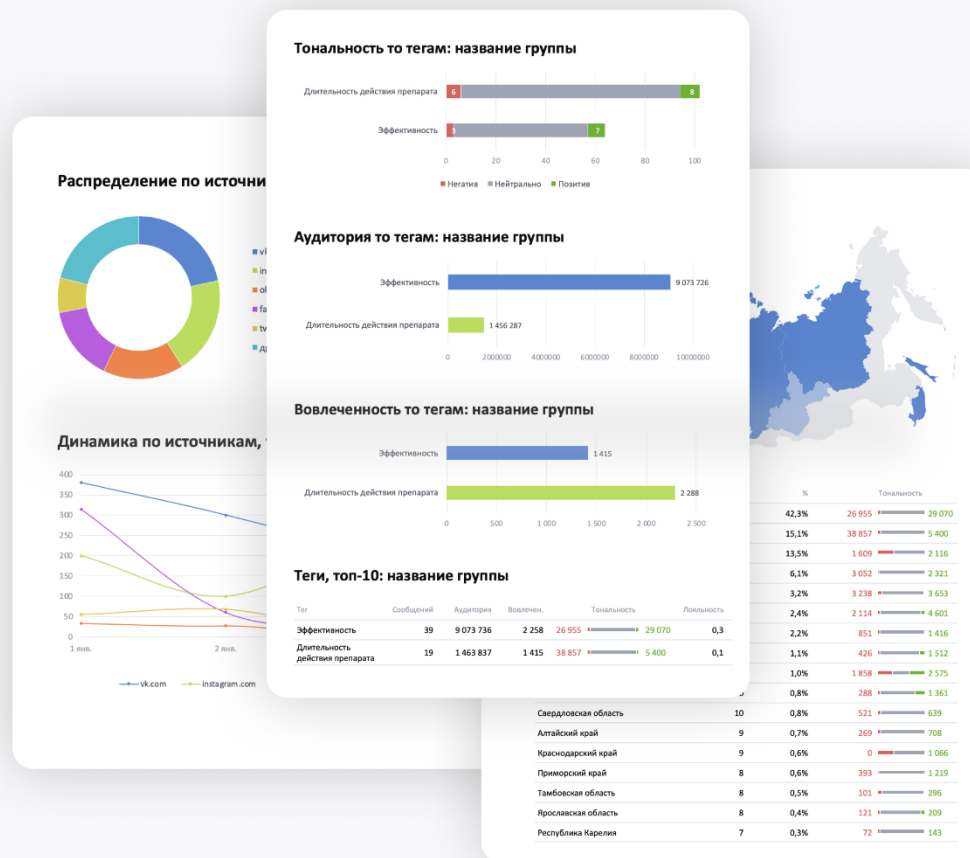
Распределение по источни

vk
in
ok
fa
tw
др

Динамика по источникам,

400
350
300
250
200
150
100
50
0
1 янв.
2 янв.

vk.com
instagram.com

Тональность то тегам: название группы

Длительность действия препарата 6 8
Эффективность 3 7
0 20 40 60 80 100
Негатив Нейтрально Позитив

Аудитория то тегам: название группы

Эффективность 9 073 726
Длительность действия препарата 1 456 287
0 2000000 4000000 6000000 8000000 10000000

Вовлеченность то тегам: название группы

Эффективность 1 415
Длительность действия препарата 2 288
0 500 1 000 1 500 2 000 2 500

Теги, топ-10: название группы

| Тег | Сообщений | Аудитория | Вовлечен. | Тональность | | Лояльность |
|---|---|---|---|---|---|---|
| Эффективность | 39 | 9 073 736 | 2 258 | 26 955 | 29 070 | 0,3 |
| Длительность действия препарата | 19 | 1 463 837 | 1 415 | 38 857 | 5 400 | 0,1 |

| | | % | Тональность | |
|---|---|---|---|---|
| | | 42,3% | 26 955 | 29 070 |
| | | 15,1% | 38 857 | 5 400 |
| | | 13,5% | 1 609 | 2 116 |
| | | 6,1% | 3 052 | 2 321 |
| | | 3,2% | 3 238 | 3 653 |
| | | 2,4% | 2 114 | 4 601 |
| | | 2,2% | 851 | 1 416 |
| | | 1,1% | 426 | 1 512 |
| | | 1,0% | 1 858 | 2 575 |
| | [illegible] | 0,8% | 288 | 1 361 |
| Свердловская область | 10 | 0,8% | 521 | 639 |
| Алтайский край | 9 | 0,7% | 269 | 708 |
| Краснодарский край | 9 | 0,6% | 0 | 1 066 |
| Приморский край | 8 | 0,6% | 393 | 1 219 |
| Тамбовская область | 8 | 0,5% | 101 | 296 |
| Ярославская область | 8 | 0,4% | 121 | 209 |
| Республика Карелия | 7 | 0,3% | 72 | 143 |